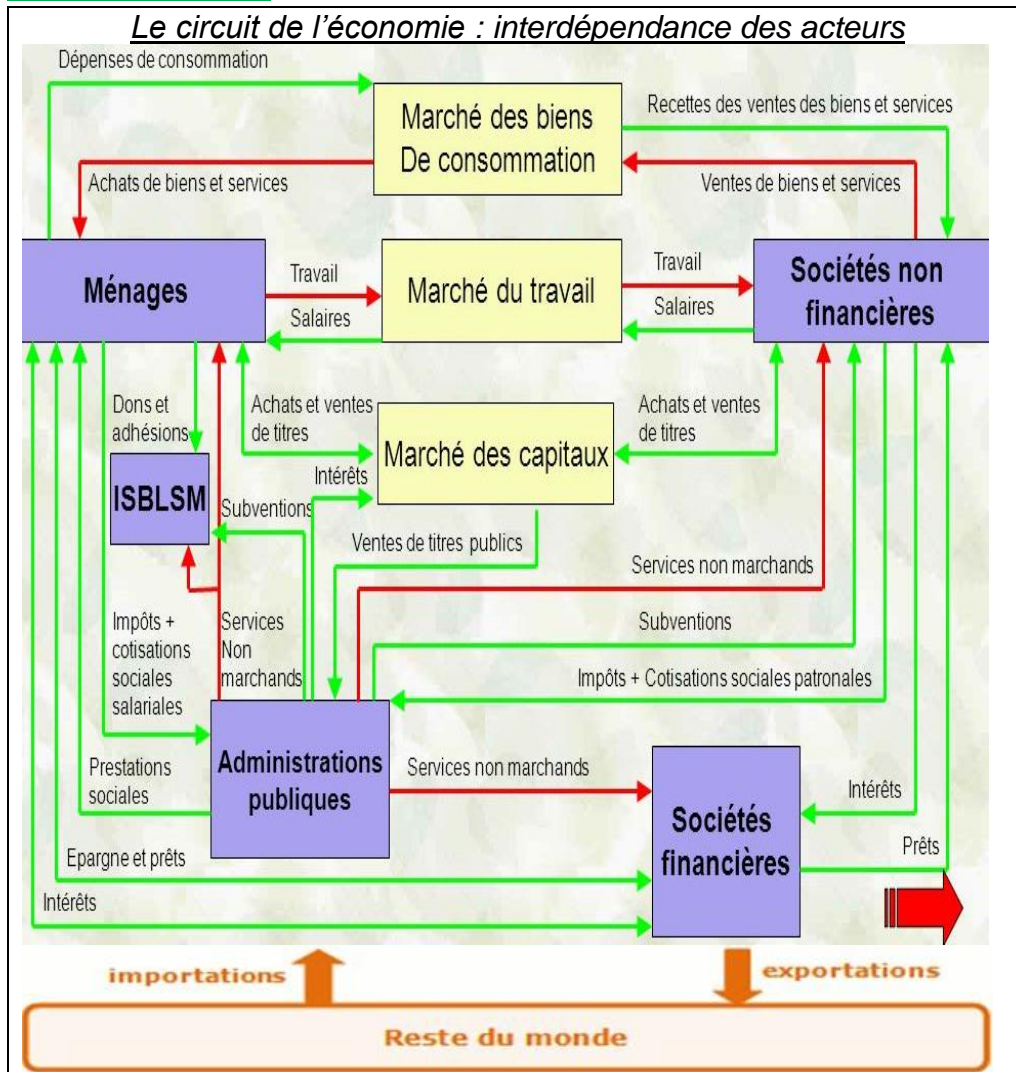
Le circuit de l'économie : interdépendance des acteurs

Dépenses de consommation

Marché des biens De consommation

Recettes des ventes des biens et services

Achats de biens et services

Ventes de biens et services

Ménages

Travail

Salaires

Marché du travail

Travail

Salaires

Sociétés non financières

Dons et adhésions

Achats et ventes de titres

Marché des capitaux

Achats et ventes de titres

Intérêts

ISBLSM

Subventions

Ventes de titres publics

Services non marchands

Impôts + cotisations sociales salariales

Services Non marchands

Subventions

Impôts + Cotisations sociales patronales

Prestations sociales

Administrations publiques

Services non marchands

Sociétés financières

Intérêts

Epargne et prêts

Prêts

Intérêts

importations

exportations

Reste du monde